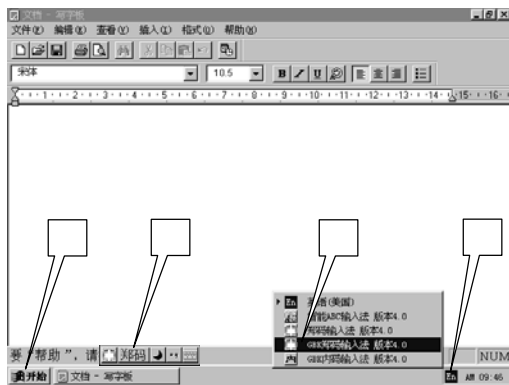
文档 - 写字板

文件(F) 编辑(E) 查看(V) 插入(I) 格式(O) 帮助(H)

宋体

10.5

B I U

1 2 3 4 5 6 7 8 9 10 11 12 13 14 15 16

En 英语(美国)

智能ABC输入法 版本4.0

郑码输入法 版本4.0

GBK郑码输入法 版本4.0

GBK内码输入法 版本4.0

要"帮助",请 郑码

NUM

开始 文档 - 写字板

En 09:46